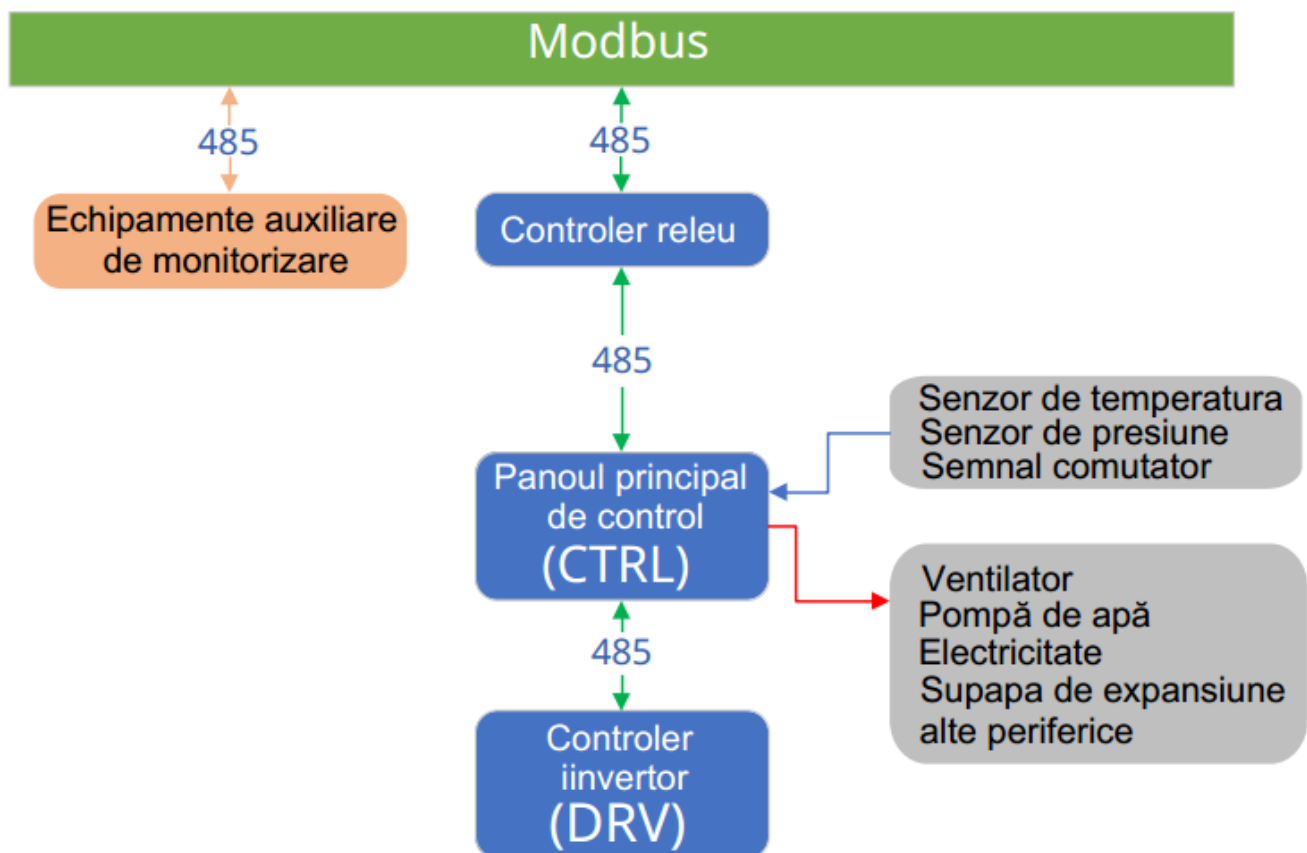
Modbus

485

485

Echipamente auxiliare de monitorizare

Controler releu

485

Senzor de temperatura
Senzor de presiune
Semnal comutator

Panoul principal de control
(CTRL)

Ventilator
Pompă de apă
Electricitate
Supapa de expansiune
alte periferice

485

Controler iinvertor
(DRV)